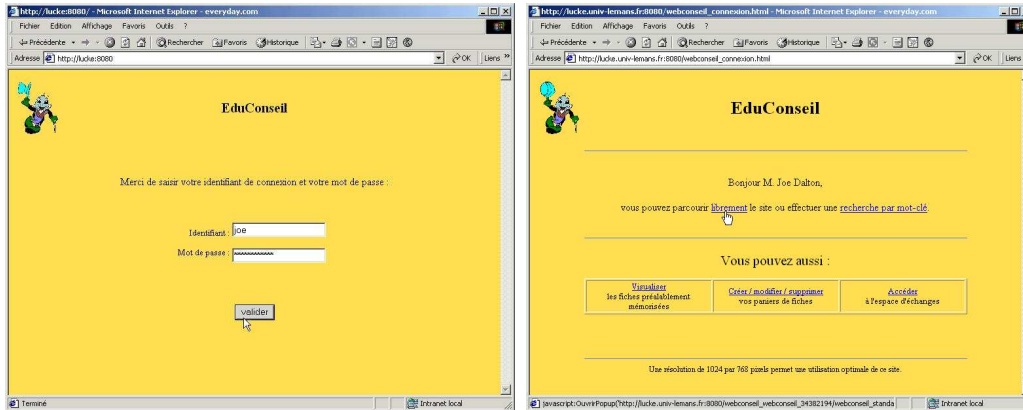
http://lucke:8080/ - Microsoft Internet Explorer - everyday.com

Fichier Edition Affichage Favoris Outils ?

Précédente Rechercher Favoris Historique

Adresse http://lucke:8080 OK Liens »

EduConseil

Merci de saisir votre identifiant de connexion et votre mot de passe :

Identifiant : joe

Mot de passe : ************

valider

Terminé Intranet local

http://lucke.univ-lemans.fr:8080/webconseil_connexion.html - Microsoft Internet Explorer - everyday.com

Fichier Edition Affichage Favoris Outils ?

Précédente Rechercher Favoris Historique

Adresse http://lucke.univ-lemans.fr:8080/webconseil_connexion.html OK Liens

EduConseil

Bonjour M. Joe Dalton,

vous pouvez parcourir librement le site ou effectuer une recherche par mot-clé.

Vous pouvez aussi :

| Visualiser les fiches préalablement mémorisées | Créer / modifier / supprimer vos paniers de fiches | Accéder à l'espace d'échanges |
|---|---|---|

Une résolution de 1024 par 768 pixels permet une utilisation optimale de ce site.

javascript:OuvrirPopup('http://lucke.univ-lemans.fr:8080/webconseil_webconseil_34382194/webconseil_standa Intranet local